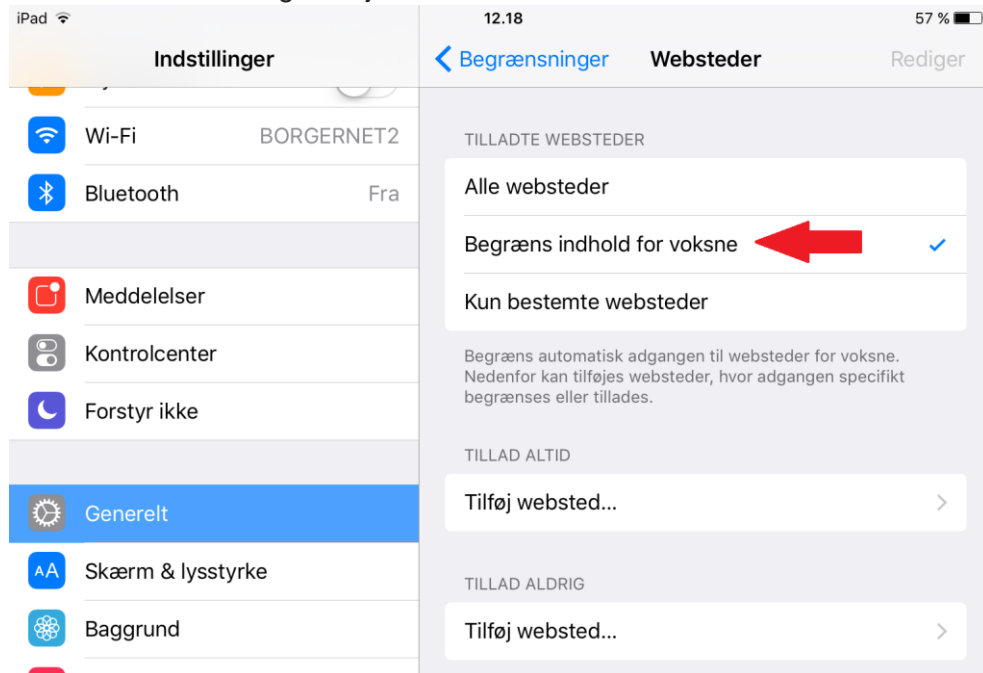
iPad
12.18
57 %

Indstillinger

Wi-Fi BORGERNET2
Bluetooth Fra

Meddelelser
Kontrolcenter
Forstyr ikke

Generelt
Skærm & lysstyrke
Baggrund

Begrænsninger Websteder Rediger

TILLADTE WEBSTEDER
Alle websteder
Begræns indhold for voksne
Kun bestemte websteder

Begræns automatisk adgangen til websteder for voksne. Nedenfor kan tilføjes websteder, hvor adgangen specifikt begrænses eller tillades.

TILLAD ALTID
Tilføj websted...

TILLAD ALDRIG
Tilføj websted...